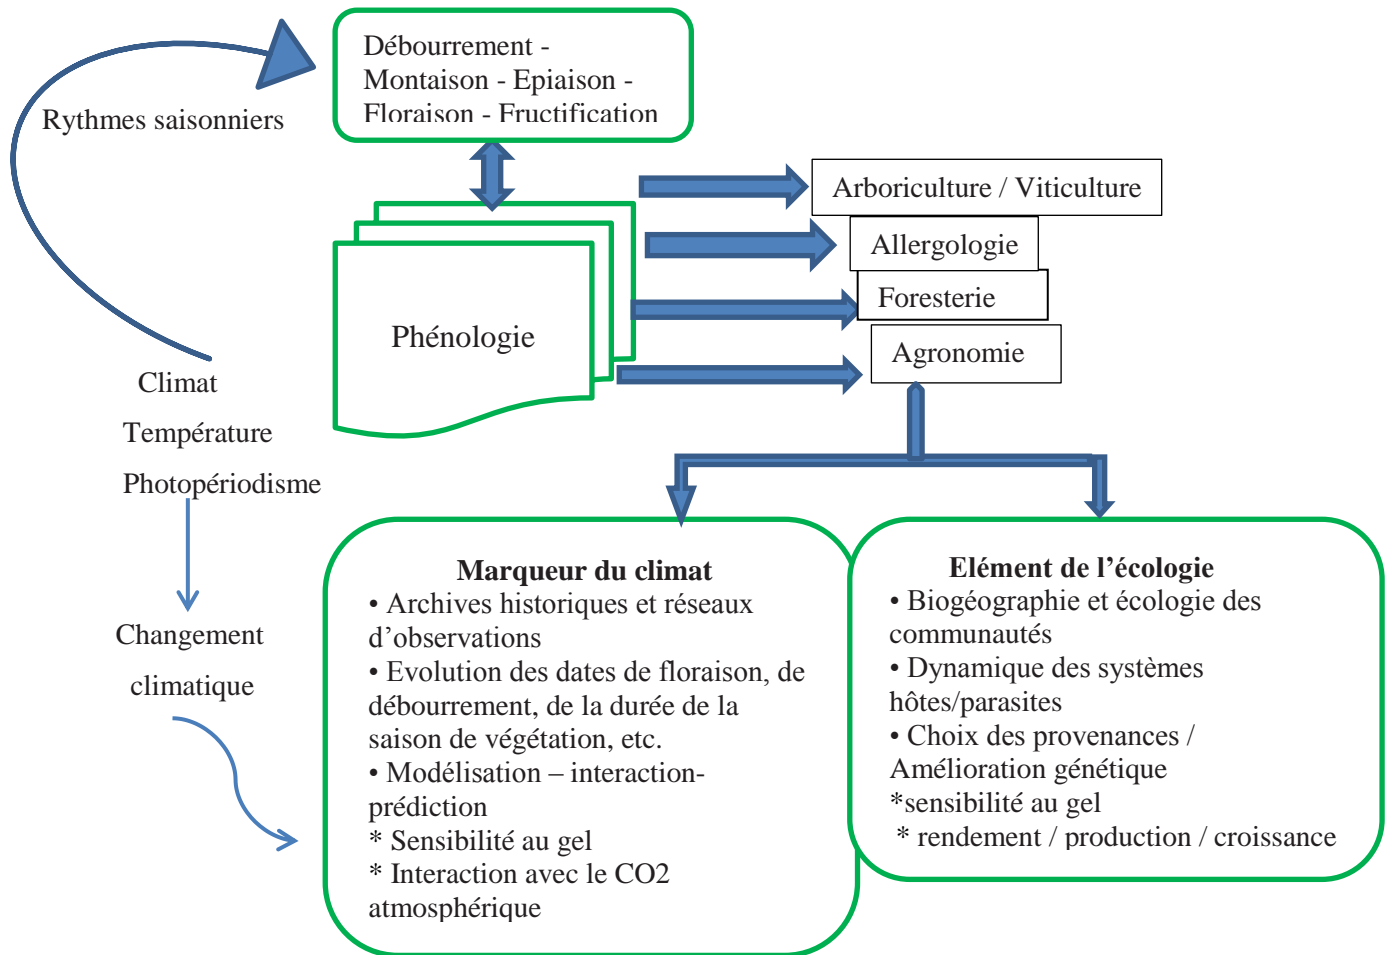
Rythmes saisonniers

Débourrement - Montaison - Epiaison - Floraison - Fructification

Phénologie

Arboriculture / Viticulture

Allergologie

Foresterie

Agronomie

Climat

Température

Photopériodisme

Changement climatique

**Marqueur du climat**
• Archives historiques et réseaux d'observations
• Evolution des dates de floraison, de débourrement, de la durée de la saison de végétation, etc.
• Modélisation – interaction-prédiction
* Sensibilité au gel
* Interaction avec le CO2 atmosphérique

**Elément de l'écologie**
• Biogéographie et écologie des communautés
• Dynamique des systèmes hôtes/parasites
• Choix des provenances / Amélioration génétique
*sensibilité au gel
* rendement / production / croissance